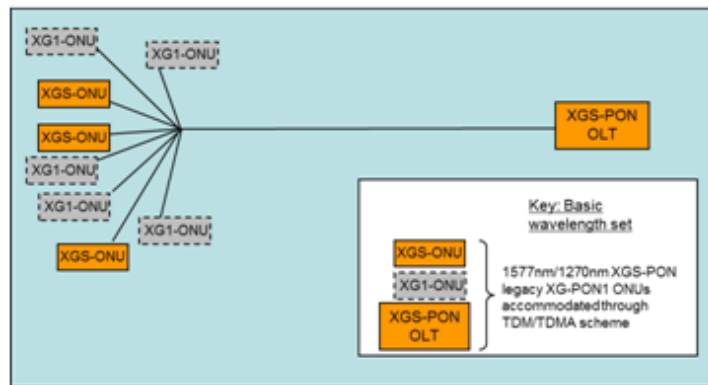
XG1-ONU

XG1-ONU

XGS-ONU

XGS-ONU

XG1-ONU

XG1-ONU

XG1-ONU

XGS-ONU

XGS-PON OLT

Key: Basic wavelength set

XGS-ONU

XG1-ONU

XGS-PON OLT

1577nm/1270nm XGS-PON legacy XG-PON1 ONUs accommodated through TDM/TDMA scheme